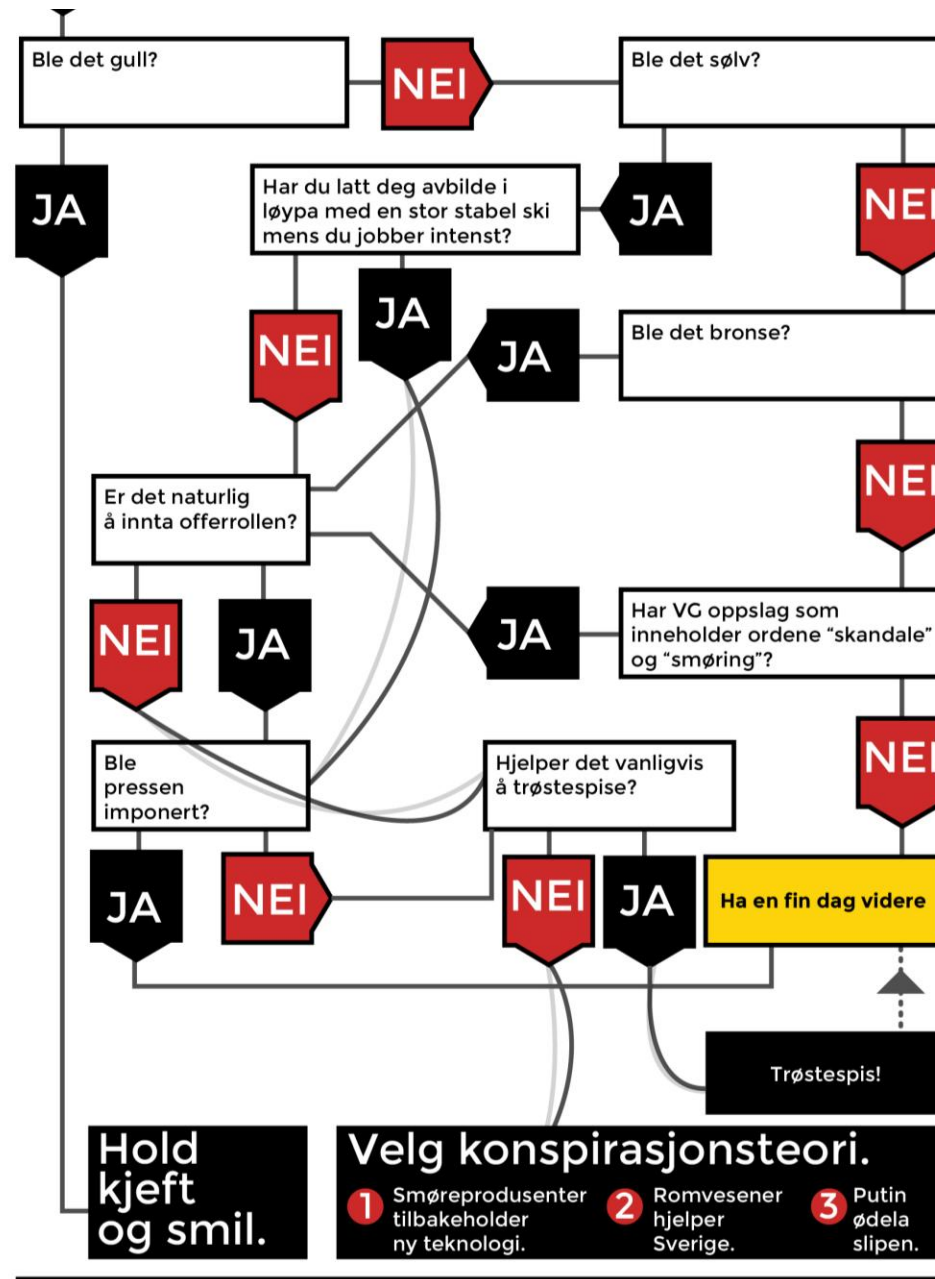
Ble det gull?

NEI

Ble det sølv?

JA

Har du latt deg avbilde i løypa med en stor stabel ski mens du jobber intenst?

JA

NEI

NEI

JA

JA

Ble det bronse?

NEI

Er det naturlig å innta offerrollen?

NEI

JA

JA

Har VG oppslag som inneholder ordene "skandale" og "smøring"?

NEI

Ble pressen imponert?

Hjelper det vanligvis å trøstespise?

JA

NEI

NEI

JA

Ha en fin dag videre

Trøstespis!

Hold kjeft og smil.

Velg konspirasjonsteori.

1 Smøreprodusenter tilbakeholder ny teknologi.

2 Romvesener hjelper Sverige.

3 Putin ødela slipen.